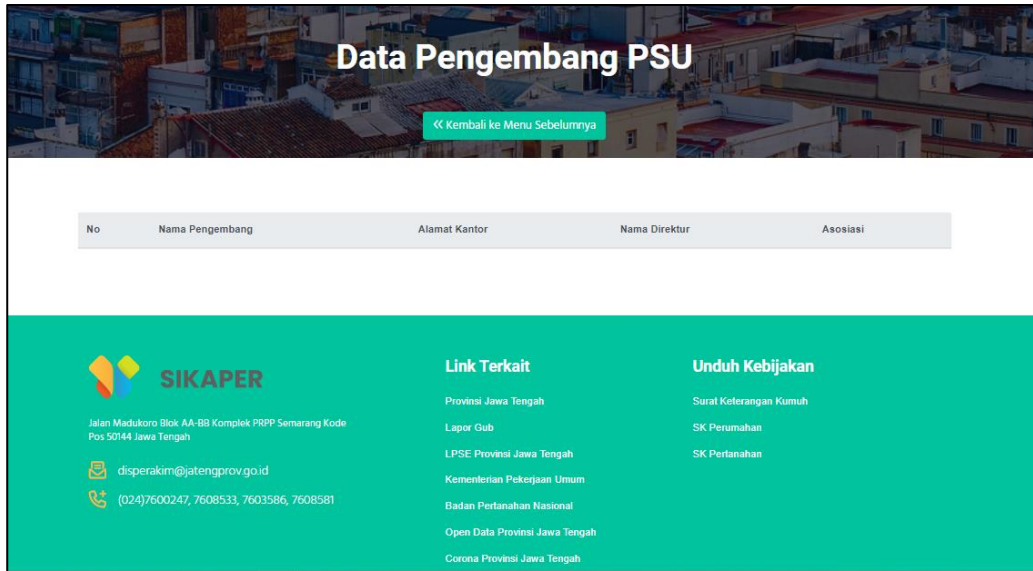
Data Pengembang PSU

« Kembali ke Menu Sebelumnya

| No | Nama Pengembang | Alamat Kantor | Nama Direktur | Asosiasi |
|---|---|---|---|---|

SIKAPER

Jalan Madukoro Blok AA-BB Komplek PRPP Semarang Kode Pos 50144 Jawa Tengah

disperakim@jatengprov.go.id

(024)7600247, 7608533, 7603586, 7608581

Link Terkait

Provinsi Jawa Tengah

Lapor Gub

LPSE Provinsi Jawa Tengah

Kementerian Pekerjaan Umum

Badan Pertanahan Nasional

Open Data Provinsi Jawa Tengah

Corona Provinsi Jawa Tengah

Unduh Kebijakan

Surat Keterangan Kumuh

SK Perumahan

SK Pertanahan